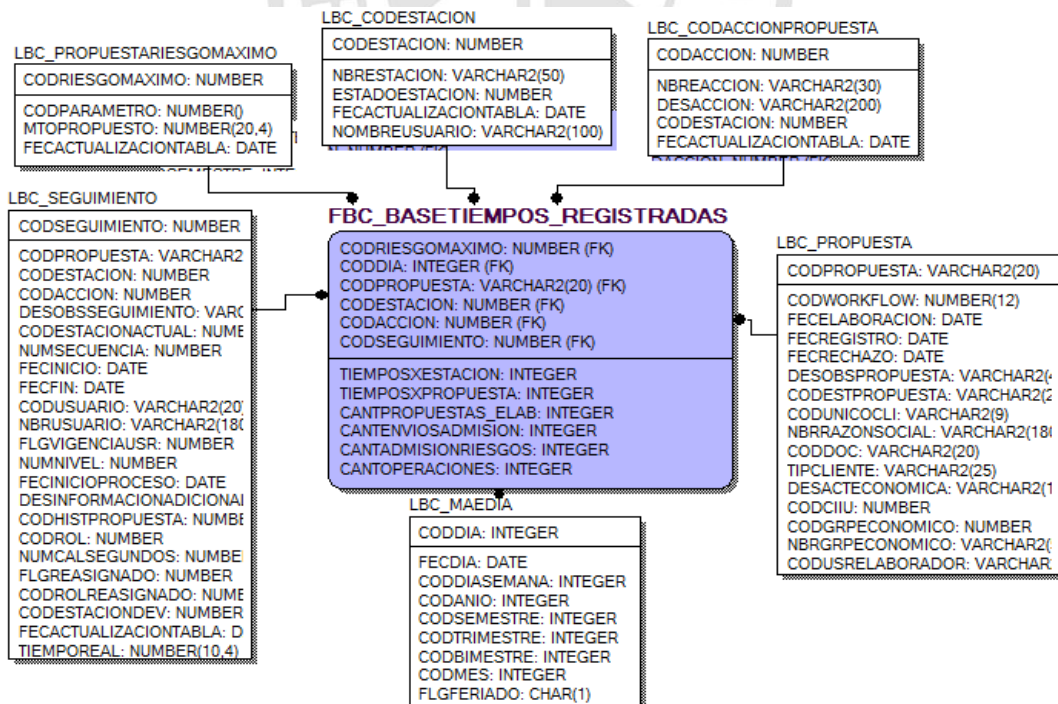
LBC_PROPUESTARIESGOMAXIMO

CODRIESGOMAXIMO: NUMBER

CODPARAMETRO: NUMBER()
MTOPROPUESTO: NUMBER(20,4)
FECACTUALIZACIONTABLA: DATE

LBC_CODESTACION

CODESTACION: NUMBER

NBRESTACION: VARCHAR2(50)
ESTADOESTACION: NUMBER
FECACTUALIZACIONTABLA: DATE
NOMBREUSUARIO: VARCHAR2(100)

LBC_CODACCIONPROPUESTA

CODACCION: NUMBER

NBREACCION: VARCHAR2(30)
DESACCION: VARCHAR2(200)
CODESTACION: NUMBER
FECACTUALIZACIONTABLA: DATE

LBC_SEGUIMIENTO

CODSEGUIMIENTO: NUMBER

CODPROPUESTA: VARCHAR2
CODESTACION: NUMBER
CODACCION: NUMBER
DESOBSSEGUIMIENTO: VARC
CODESTACIONACTUAL: NUMB
NUMSECUENCIA: NUMBER
FECINICIO: DATE
FECFIN: DATE
CODUSUARIO: VARCHAR2(20
NBRUSUARIO: VARCHAR2(18
FLGVIGENCIAUSR: NUMBER
NUMNIVEL: NUMBER
FECINICIOPROCESO: DATE
DESINFORMACIONADICIONA
CODHISTPROPUESTA: NUMB
CODROL: NUMBER
NUMCALSEGUNDOS: NUMBE
FLGREASIGNADO: NUMBER
CODROLREASIGNADO: NUM
CODESTACIONDEV: NUMBER
FECACTUALIZACIONTABLA: D
TIEMPOREAL: NUMBER(10,4)

FBC_BASETIEMPOS_REGISTRADAS

CODRIESGOMAXIMO: NUMBER (FK)
CODDIA: INTEGER (FK)
CODPROPUESTA: VARCHAR2(20) (FK)
CODESTACION: NUMBER (FK)
CODACCION: NUMBER (FK)
CODSEGUIMIENTO: NUMBER (FK)

TIEMPOSXESTACION: INTEGER
TIEMPOSXPROPUESTA: INTEGER
CANTPROPUESTAS_ELAB: INTEGER
CANTENVIOSADMISION: INTEGER
CANTADMISIONRIESGOS: INTEGER
CANTOPERACIONES: INTEGER

LBC_PROPUESTA

CODPROPUESTA: VARCHAR2(20)

CODWORKFLOW: NUMBER(12)
FECELABORACION: DATE
FECREGISTRO: DATE
FECRECHAZO: DATE
DESOBSPROPUESTA: VARCHAR2(
CODESTPROPUESTA: VARCHAR2(
CODUNICOCLI: VARCHAR2(9)
NBRRAZONSOCIAL: VARCHAR2(18
CODDOC: VARCHAR2(20)
TIPCLIENTE: VARCHAR2(25)
DESACTECONOMICA: VARCHAR2(
CODCIIU: NUMBER
CODGRPECONOMICO: NUMBER
NBRGRPECONOMICO: VARCHAR2(
CODUSRELABORADOR: VARCHAR

LBC_MAEDIA

CODDIA: INTEGER

FECDIA: DATE
CODDIASEMANA: INTEGER
CODANIO: INTEGER
CODSEMESTRE: INTEGER
CODTRIMESTRE: INTEGER
CODBIMESTRE: INTEGER
CODMES: INTEGER
FLGFERIADO: CHAR(1)